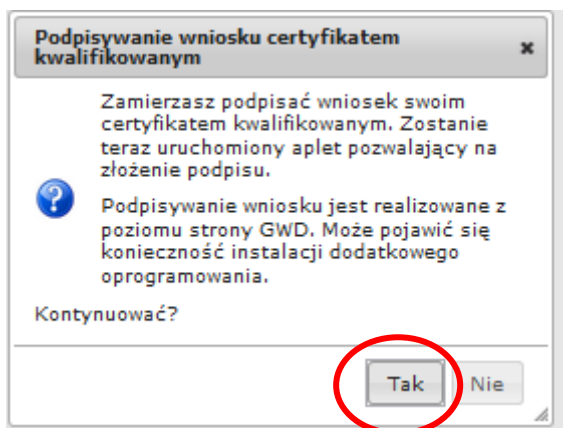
Podpisywanie wniosku certyfikatem kwalifikowanym

×

Zamierzasz podpisać wniosek swoim certyfikatem kwalifikowanym. Zostanie teraz uruchomiony aplet pozwalający na złożenie podpisu.

Podpisywanie wniosku jest realizowane z poziomu strony GWD. Może pojawić się konieczność instalacji dodatkowego oprogramowania.

Kontynuować?

Tak

Nie